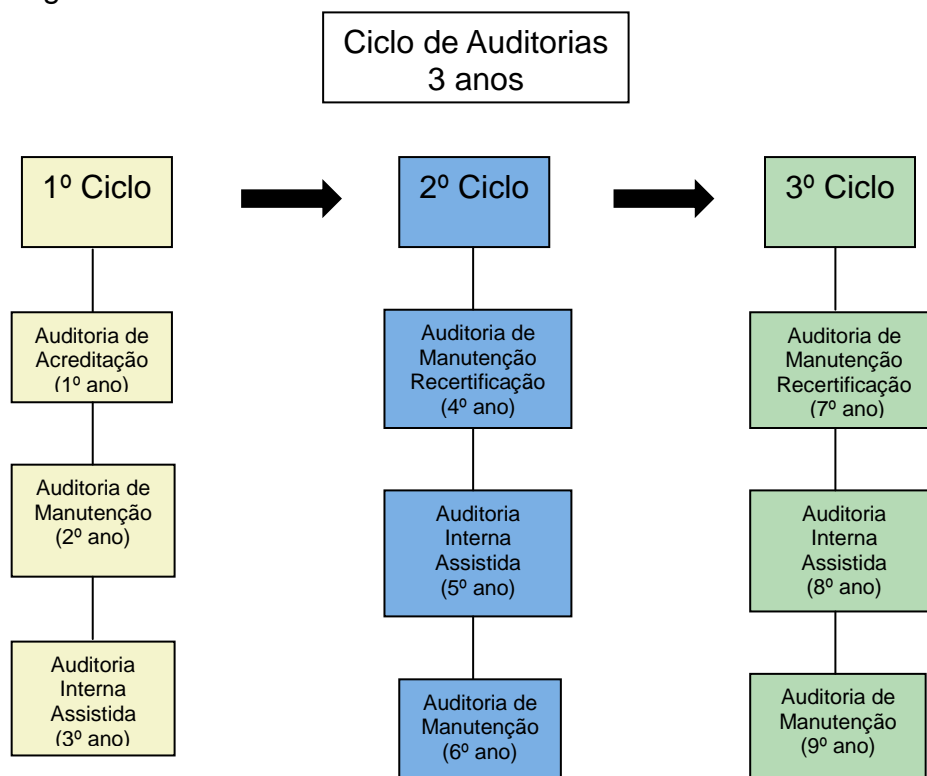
Ciclo de Auditorias
3 anos

1º Ciclo

Auditoria de Acreditação (1º ano)

Auditoria de Manutenção (2º ano)

Auditoria Interna Assistida (3º ano)

2º Ciclo

Auditoria de Manutenção Recertificação (4º ano)

Auditoria Interna Assistida (5º ano)

Auditoria de Manutenção (6º ano)

3º Ciclo

Auditoria de Manutenção Recertificação (7º ano)

Auditoria Interna Assistida (8º ano)

Auditoria de Manutenção (9º ano)